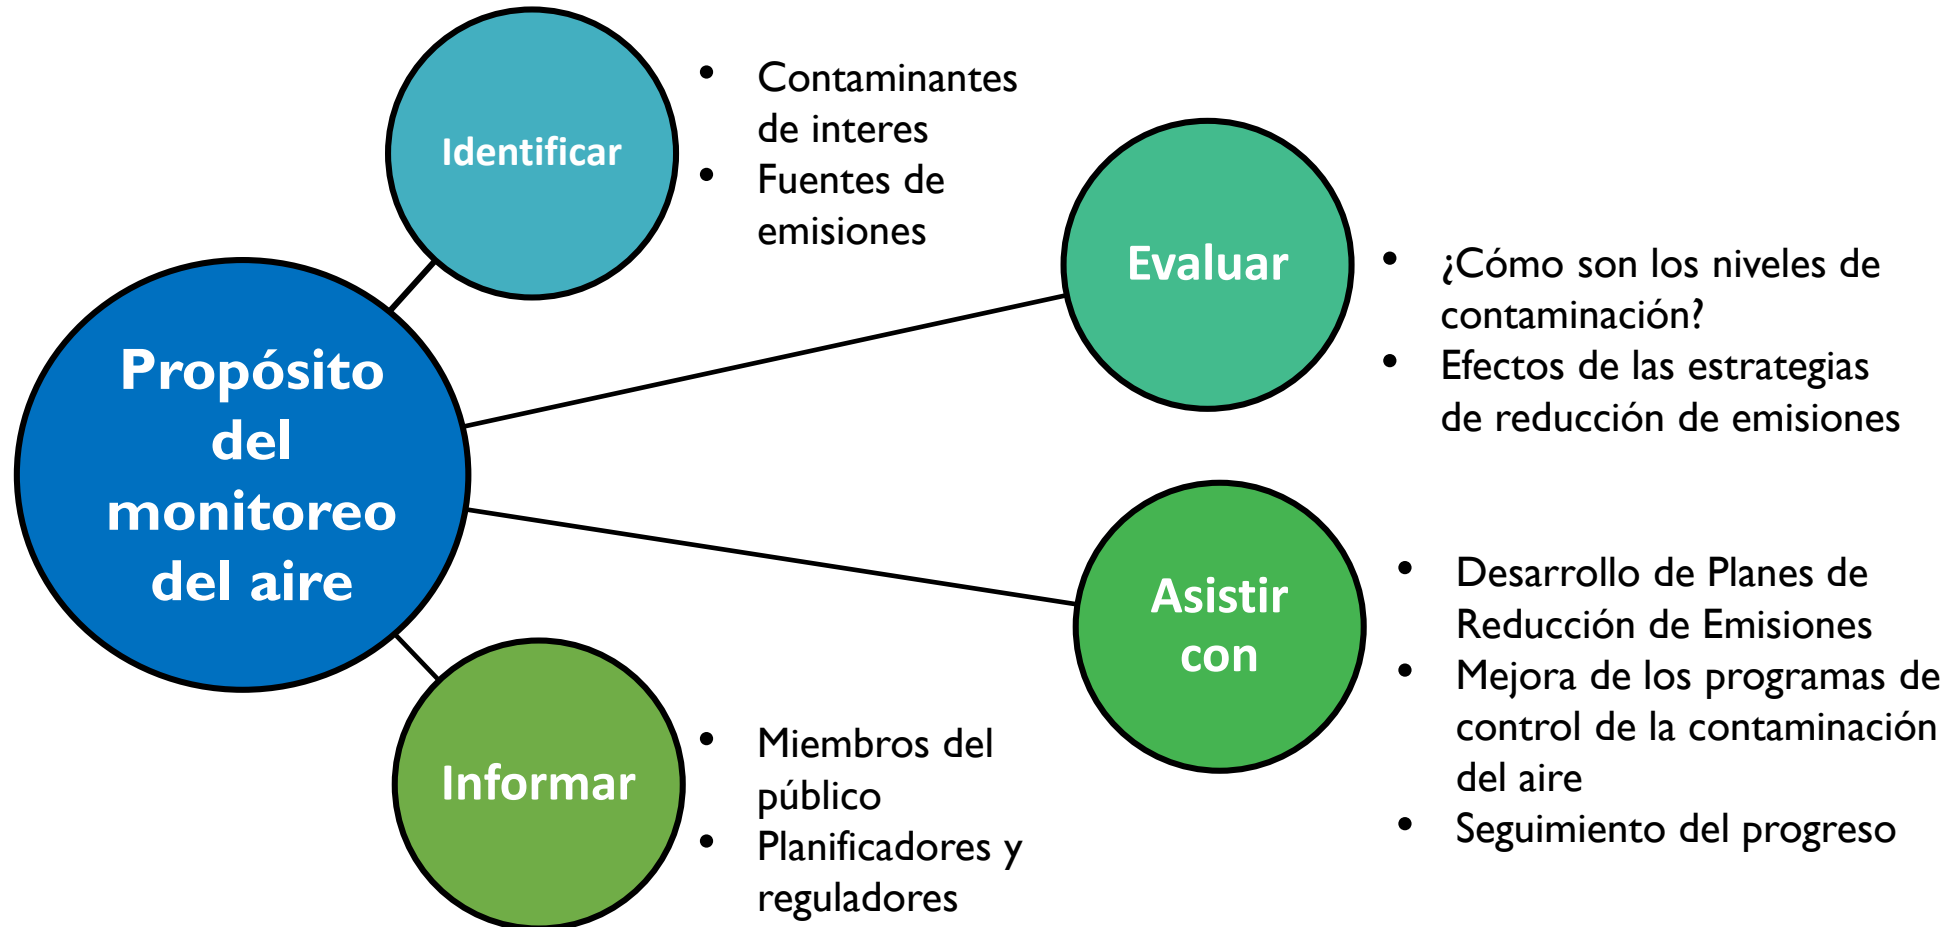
Propósito del monitoreo del aire

Identificar
- Contaminantes de interes
- Fuentes de emisiones

Evaluar
- ¿Cómo son los niveles de contaminación?
- Efectos de las estrategias de reducción de emisiones

Asistir con
- Desarrollo de Planes de Reducción de Emisiones
- Mejora de los programas de control de la contaminación del aire
- Seguimiento del progreso

Informar
- Miembros del público
- Planificadores y reguladores